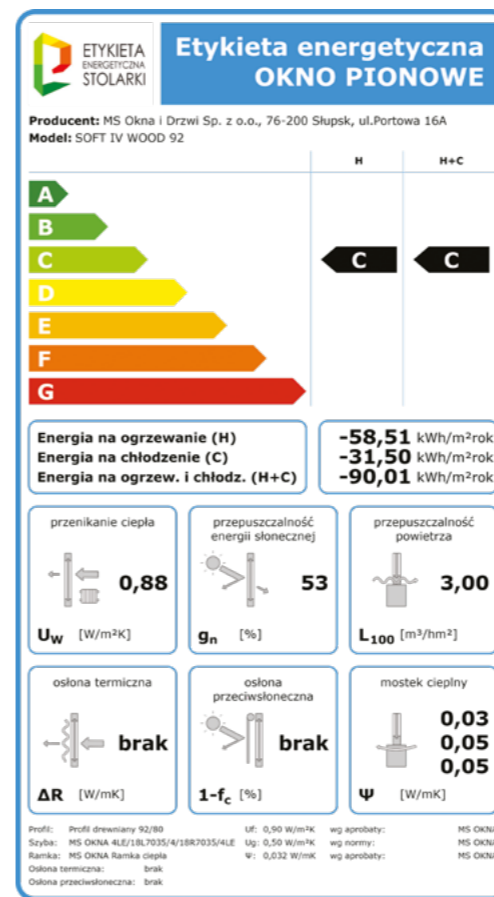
ETYKIETA ENERGETYCZNA STOLARKI

Etykieta energetyczna
OKNO PIONOWE

Producent: MS Okna i Drzwi Sp. z o.o., 76-200 Słupsk, ul.Portowa 16A
Model: SOFT IV WOOD 92

H
H+C

A
B
C
D
E
F
G

C
C

Energia na ogrzewanie (H) -58,51 kWh/m²rok
Energia na chłodzenie (C) -31,50 kWh/m²rok
Energia na ogrzew. i chłodz. (H+C) -90,01 kWh/m²rok

przenikanie ciepła
0,88
$U_W$ [W/m²K]

przepuszczalność energii słonecznej
53
$g_n$ [%]

przepuszczalność powietrza
3,00
$L_{100}$ [m³/hm²]

osłona termiczna
brak
ΔR [W/mK]

osłona przeciwsłoneczna
brak
$1-f_c$ [%]

mostek cieplny
0,03
0,05
0,05
Ψ [W/mK]

Profil: Profil drewniany 92/80
Szyba: MS OKNA 4LE/18L7035/4/18R7035/4LE
Ramka: MS OKNA Ramka ciepła
Osłona termiczna: brak
Osłona przeciwsłoneczna: brak
Uf: 0,90 W/m²K
Ug: 0,50 W/m²K
Ψ: 0,032 W/mK
wg aprobaty: MS OKNA
wg normy: MS OKNA
wg aprobaty: MS OKNA